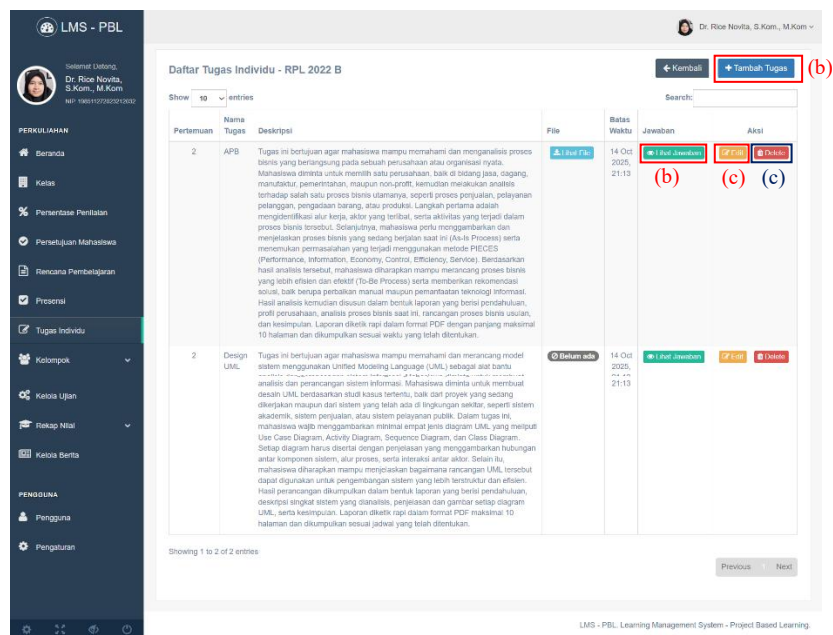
LMS - PBL

Dr. Rice Novita, S.Kom., M.Kom

Selamat Datang,
Dr. Rice Novita, S.Kom., M.Kom
NIP. 198511272823212632

PERKULIAHAN
Beranda
Kelas
Persentase Penilaian
Persetujuan Mahasiswa
Rencana Pembelajaran
Presensi
Tugas Individu
Kelompok
Kelola Ujian
Rekap Nilai
Kelola Berita

PENGGUNA
Pengguna
Pengaturan

Daftar Tugas Individu - RPL 2022 B

← Kembali
+ Tambah Tugas
(b)

Show 10 entries
Search:

| Pertemuan | Nama Tugas | Deskripsi | File | Batas Waktu | Jawaban | Aksi |
|---|---|---|---|---|---|---|
| 2 | APB | Tugas ini bertujuan agar mahasiswa mampu memahami dan menganalisis proses bisnis yang berlangsung pada sebuah perusahaan atau organisasi nyata. Mahasiswa diminta untuk memilih satu perusahaan, baik di bidang jasa, dagang, manufaktur, pemerintahan, maupun non-profit, kemudian melakukan analisis terhadap salah satu proses bisnis utamanya, seperti proses penjualan, pelayanan pelanggan, pengadaan barang, atau produksi. Langkah pertama adalah mengidentifikasi alur kerja, aktor yang terlibat, serta aktivitas yang terjadi dalam proses bisnis tersebut. Selanjutnya, mahasiswa perlu menggambarkan dan menjelaskan proses bisnis yang sedang berjalan saat ini (As-Is Process) serta menemukan permasalahan yang terjadi menggunakan metode PIECES (Performance, Information, Economy, Control, Efficiency, Service). Berdasarkan hasil analisis tersebut, mahasiswa diharapkan mampu merancang proses bisnis yang lebih efisien dan efektif (To-Be Process) serta memberikan rekomendasi solusi, baik berupa perbaikan manual maupun pemanfaatan teknologi informasi. Hasil analisis kemudian disusun dalam bentuk laporan yang berisi pendahuluan, profil perusahaan, analisis proses bisnis saat ini, rancangan proses bisnis usulan, dan kesimpulan. Laporan diketik rapi dalam format PDF dengan panjang maksimal 10 halaman dan dikumpulkan sesuai waktu yang telah ditentukan. | Lihat File | 14 Oct 2025, 21:13 | Lihat Jawaban (b) | Edit (c) Delete (c) |
| 2 | Design UML | Tugas ini bertujuan agar mahasiswa mampu memahami dan merancang model sistem menggunakan Unified Modeling Language (UML) sebagai alat bantu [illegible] analisis dan perancangan sistem informasi. Mahasiswa diminta untuk membuat desain UML berdasarkan studi kasus tertentu, baik dari proyek yang sedang dikerjakan maupun dari sistem yang telah ada di lingkungan sekitar, seperti sistem akademik, sistem penjualan, atau sistem pelayanan publik. Dalam tugas ini, mahasiswa wajib menggambarkan minimal empat jenis diagram UML yang meliputi Use Case Diagram, Activity Diagram, Sequence Diagram, dan Class Diagram. Setiap diagram harus disertai dengan penjelasan yang menggambarkan hubungan antar komponen sistem, alur proses, serta interaksi antar aktor. Selain itu, mahasiswa diharapkan mampu menjelaskan bagaimana rancangan UML tersebut dapat digunakan untuk pengembangan sistem yang lebih terstruktur dan efisien. Hasil perancangan dikumpulkan dalam bentuk laporan yang berisi pendahuluan, deskripsi singkat sistem yang dianalisis, penjelasan dan gambar setiap diagram UML, serta kesimpulan. Laporan diketik rapi dalam format PDF maksimal 10 halaman dan dikumpulkan sesuai jadwal yang telah ditentukan. | Belum ada | 14 Oct 2025, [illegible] 21:13 | Lihat Jawaban | Edit Delete |

Showing 1 to 2 of 2 entries

Previous Next

LMS - PBL. Learning Management System - Project Based Learning.